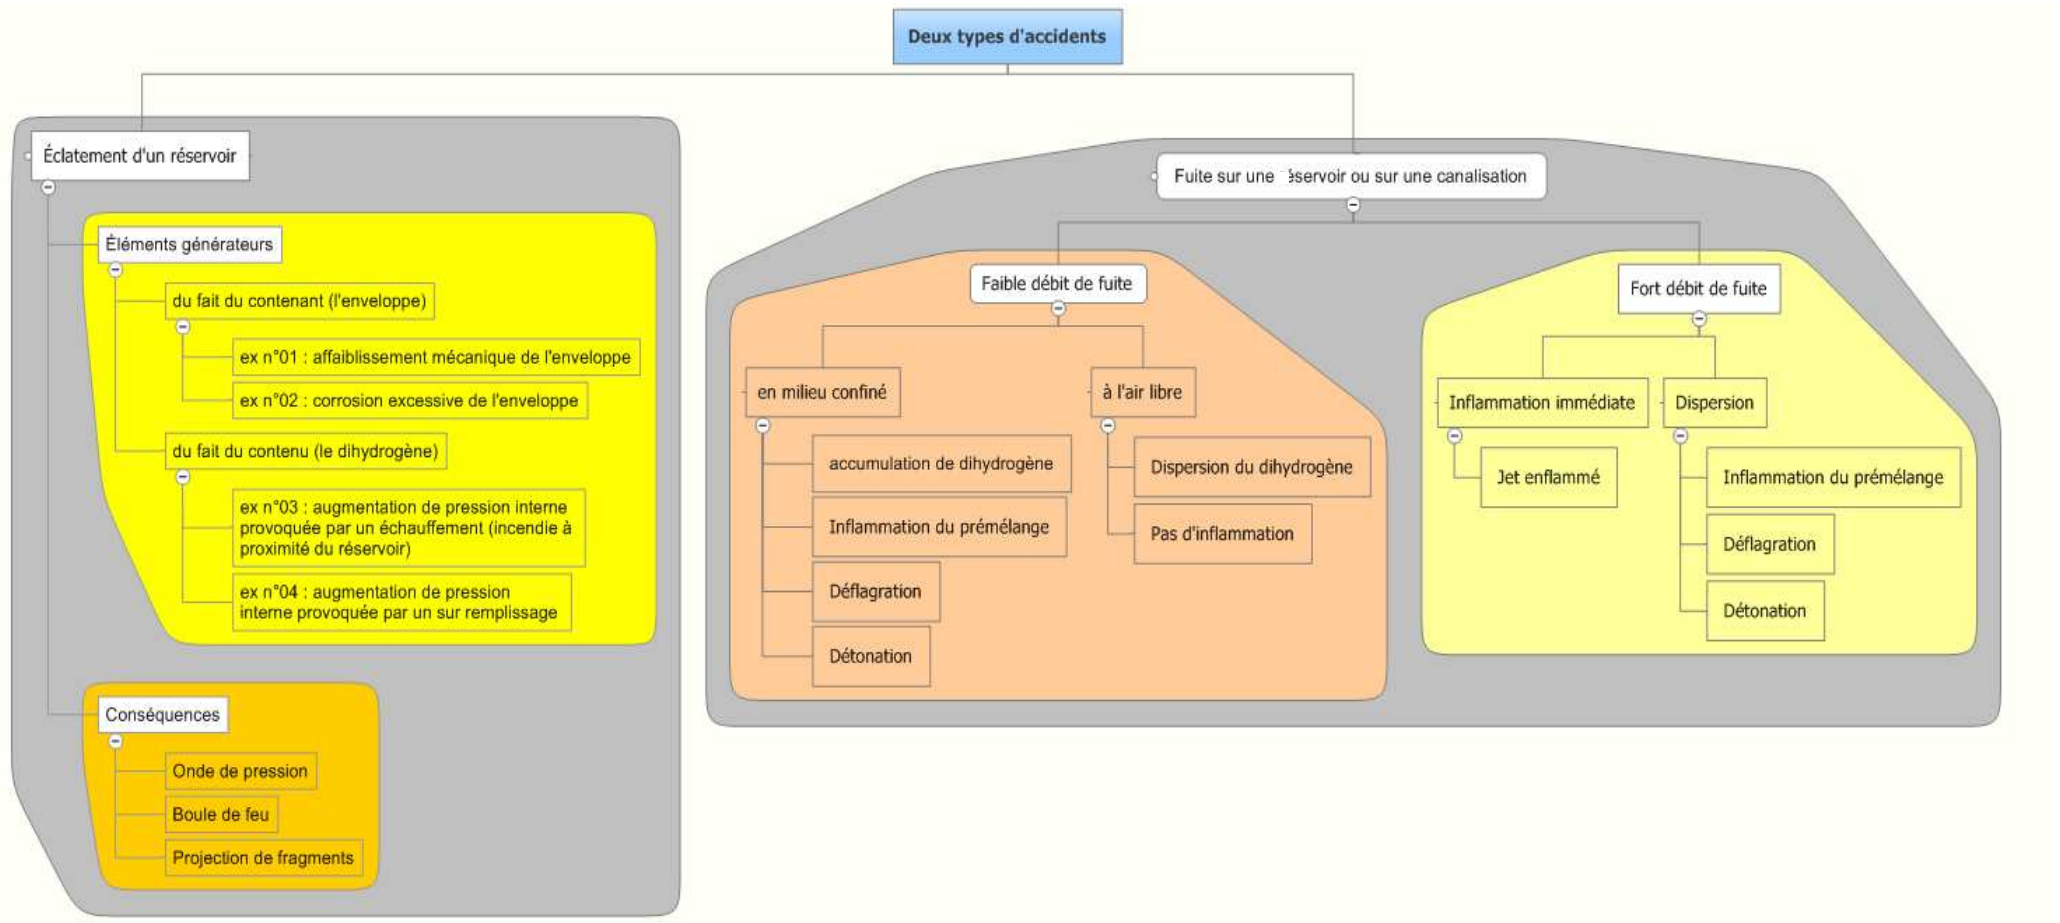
Deux types d'accidents

Éclatement d'un réservoir

Éléments générateurs

du fait du contenant (l'enveloppe)

ex n°01 : affaiblissement mécanique de l'enveloppe

ex n°02 : corrosion excessive de l'enveloppe

du fait du contenu (le dihydrogène)

ex n°03 : augmentation de pression interne provoquée par un échauffement (incendie à proximité du réservoir)

ex n°04 : augmentation de pression interne provoquée par un sur remplissage

Conséquences

Onde de pression

Boule de feu

Projection de fragments

Fuite sur une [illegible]éservoir ou sur une canalisation

Faible débit de fuite

en milieu confiné

accumulation de dihydrogène

Inflammation du prémélange

Déflagration

Détonation

à l'air libre

Dispersion du dihydrogène

Pas d'inflammation

Fort débit de fuite

Inflammation immédiate

Jet enflammé

Dispersion

Inflammation du prémélange

Déflagration

Détonation